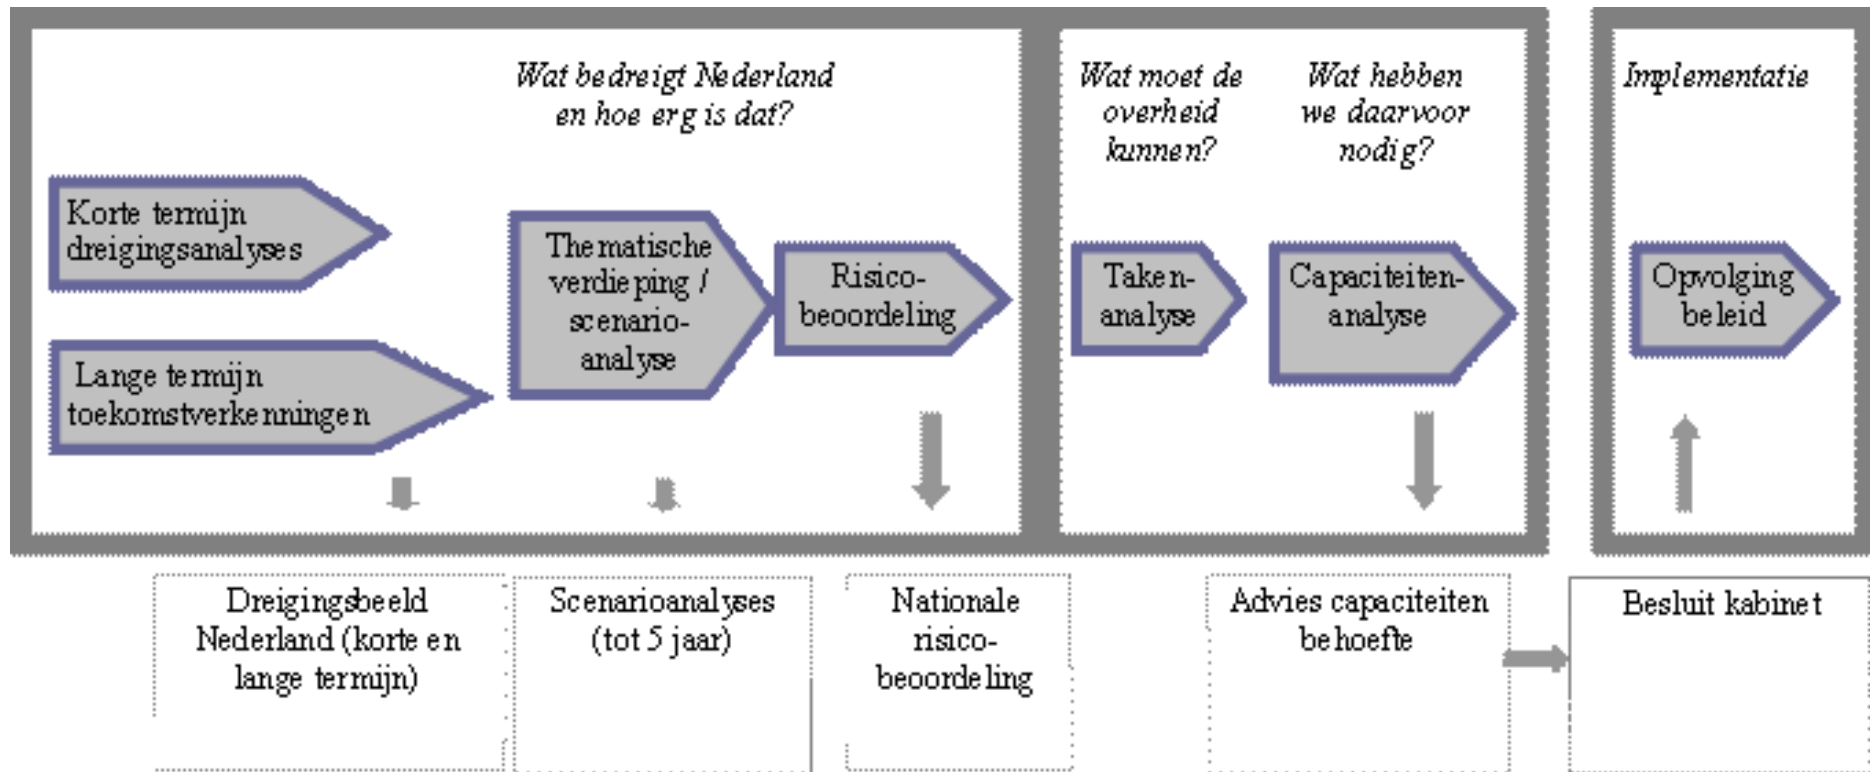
Wat bedreigt Nederland en hoe erg is dat?

Korte termijn dreigingsanalyses

Lange termijn toekomstverkenningen

Thematische verdieping / scenario-analyse

Risico-beoordeling

Wat moet de overheid kunnen?

Taken-analyse

Wat hebben we daarvoor nodig?

Capaciteiten-analyse

Implementatie

Opvolging beleid

Dreigingsbeeld Nederland (korte en lange termijn)

Scenarioanalyses (tot 5 jaar)

Nationale risico-beoordeling

Advies capaciteiten behoefte

Besluit kabinet